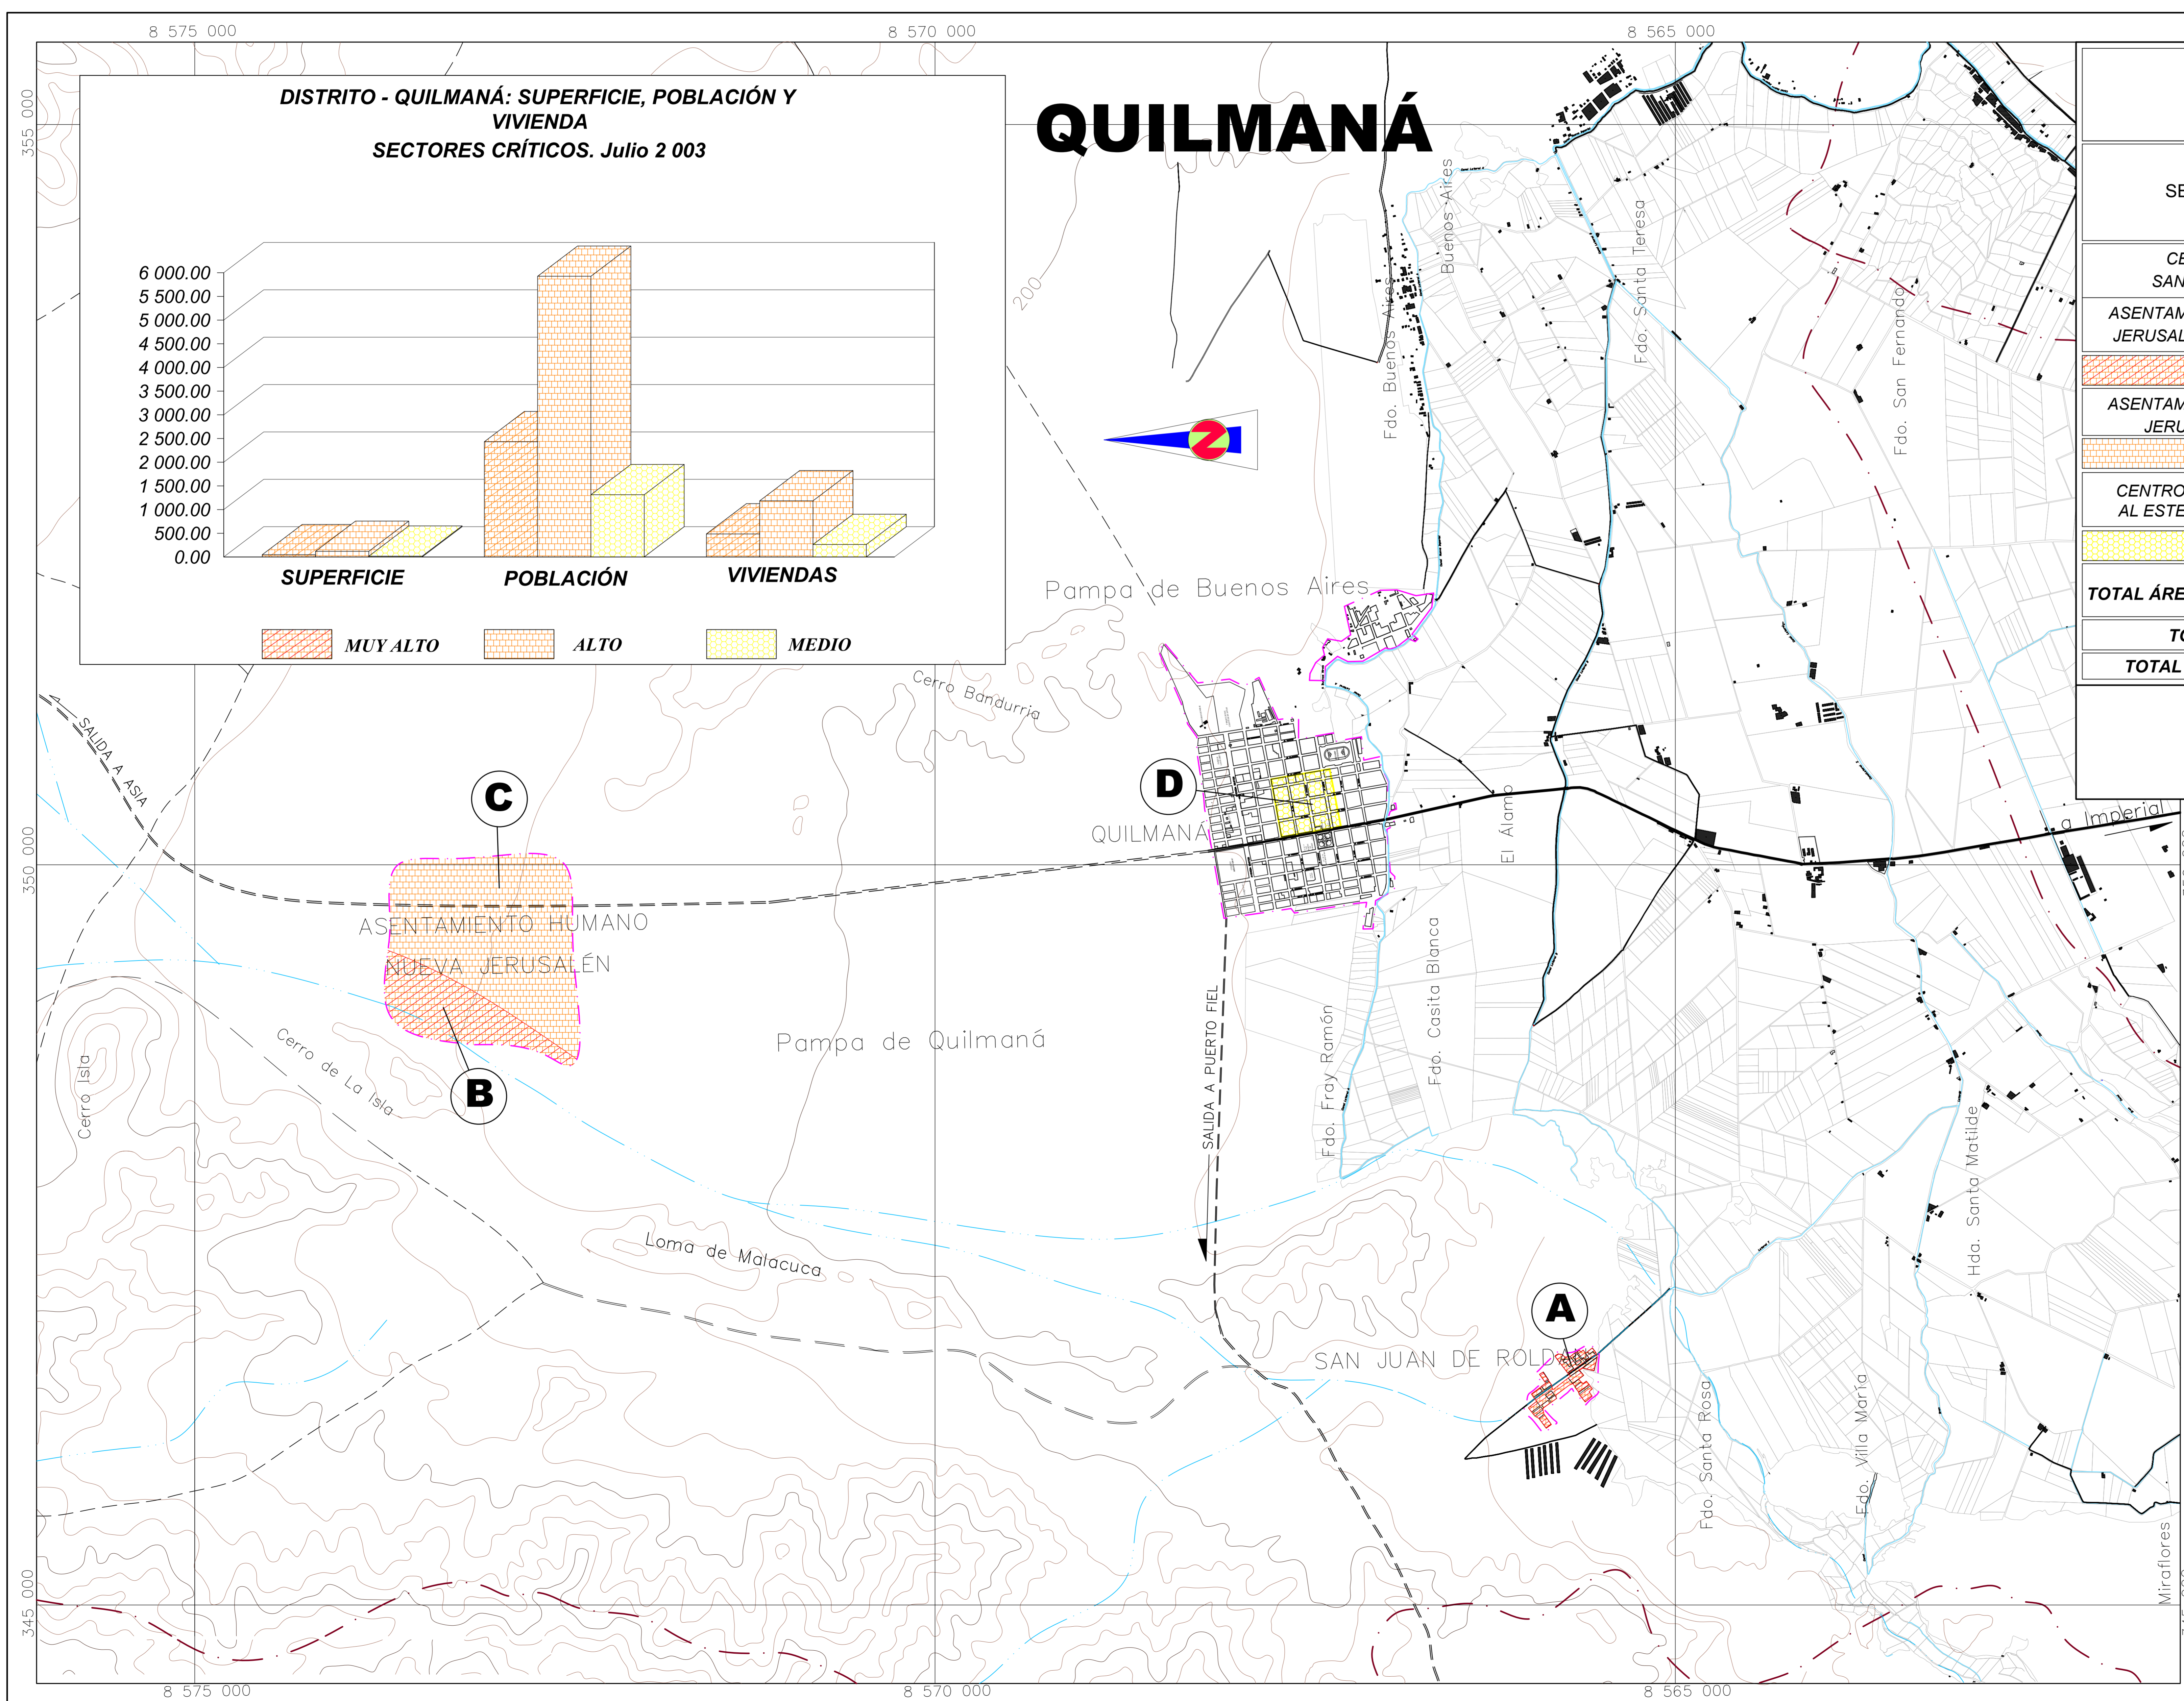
8 575 000
8 570 000
8 565 000

355 000
350 000
345 000

DISTRITO - QUILMANÁ: SUPERFICIE, POBLACIÓN Y VIVIENDA
SECTORES CRÍTICOS. Julio 2 003

6 000.00
5 500.00
5 000.00
4 500.00
4 000.00
3 500.00
3 000.00
2 500.00
2 000.00
1 500.00
1 000.00
500.00
0.00

SUPERFICIE
POBLACIÓN
VIVIENDAS

MUY ALTO
ALTO
MEDIO

QUILMANÁ

200

Fdo. Buenos Aires
Buenos Aires
Fdo. Santa Teresa
Fdo. San Fernando

Pampa de Buenos Aires
Cerro Bandurria
SALIDA A ASIA
C
D
QUILMANÁ
El Álamo
a Imperial
ASENTAMIENTO HUMANO
NUEVA JERUSALÉN
Cerro de La Isla
Cerro Isla
B
Pampa de Quilmaná
SALIDA A PUERTO FIEL
Fdo. Fray Ramón
Fdo. Casita Blanca
Loma de Malacuca
A
SAN JUAN DE ROLD
Fdo. Santa Rosa
Fdo. Villa María
Hda. Santa Matilde
Miraflores

SE
CE
SAN
ASENTAM
JERUSAL
ASENTAM
JERU
CENTRO
AL ESTE
TOTAL ÁRE
TO
TOTAL